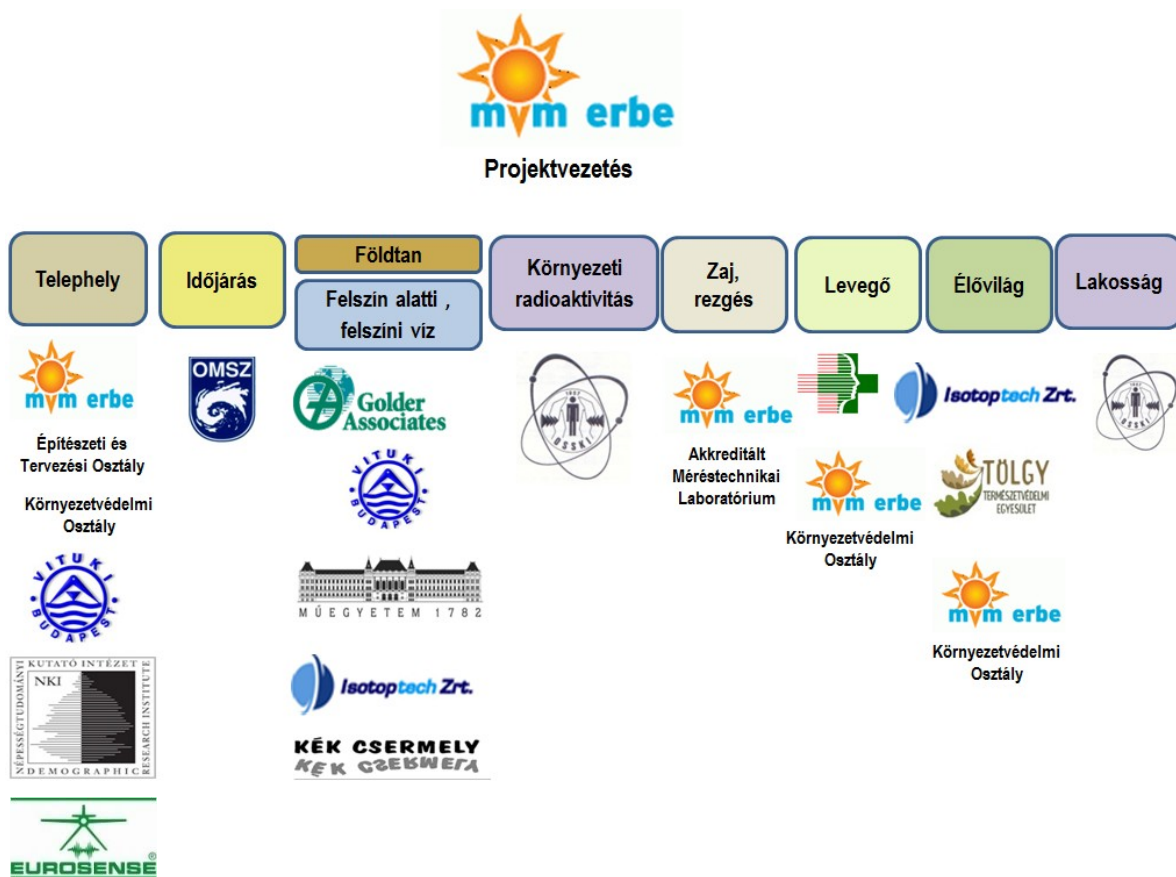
mvm erbe

Projektvezetés

Telephely

Időjárás

Földtan

Felszín alatti , felszíni víz

Környezeti radioaktivitás

Zaj, rezgés

Levegő

Élővilág

Lakosság

mvm erbe

Építészeti és Tervezési Osztály

Környezetvédelmi Osztály

VITUKI BUDAPEST

KUTATÓ INTÉZET NKI NÉPESSÉGTUDOMÁNYI RESEARCH INSTITUTE DEMOGRAPHIC

EUROSENSE

OMSZ

Golder Associates

VITUKI BUDAPEST

MŰEGYETEM 1782

Isotoptech Zrt.

KÉK CSERMELY

OSSKI

mvm erbe

Akkreditált Méréstechnikai Laboratórium

Isotoptech Zrt.

mvm erbe

Környezetvédelmi Osztály

TÖLGY TERMÉSZETVÉDELMI EGYESÜLET

mvm erbe

Környezetvédelmi Osztály

OSSKI